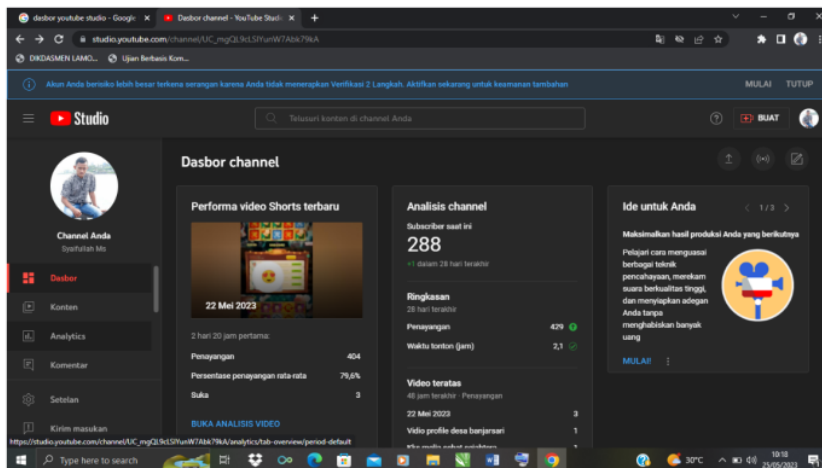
dasbor youtube studio - Google ×
Dasbor channel - YouTube Studio ×
+

studio.youtube.com/channel/UC_mgQL9cLSIYunW7Abk79kA

DIKDASMEN LAMO...
Ujian Berbasis Kom...

Akun Anda berisiko lebih besar terkena serangan karena Anda tidak menerapkan Verifikasi 2 Langkah. Aktifkan sekarang untuk keamanan tambahan
MULAI
TUTUP

Studio
Telusuri konten di channel Anda
BUAT

Channel Anda
Syaifullah Ms

Dasbor
Konten
Analytics
Komentar
Setelan
Kirim masukan

Dasbor channel

Performa video Shorts terbaru
22 Mei 2023
2 hari 20 jam pertama:
Penayangan 404
Persentase penayangan rata-rata 79,6%
Suka 3
BUKA ANALISIS VIDEO

Analisis channel
Subscriber saat ini
288
+1 dalam 28 hari terakhir
Ringkasan
28 hari terakhir
Penayangan 429
Waktu tonton (jam) 2,1
Video teratas
48 jam terakhir · Penayangan
22 Mei 2023 3
Vidio profile desa banjarsari 1
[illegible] 1

Ide untuk Anda
1 / 3
Maksimalkan hasil produksi Anda yang berikutnya
Pelajari cara menguasai berbagai teknik pencahayaan, merekam suara berkualitas tinggi, dan menyiapkan adegan Anda tanpa menghabiskan banyak uang
MULAI!

https://studio.youtube.com/channel/UC_mgQL9cLSIYunW7Abk79kA/analytics/tab-overview/period-default

Type here to search
30°C
10:18
25/05/2023